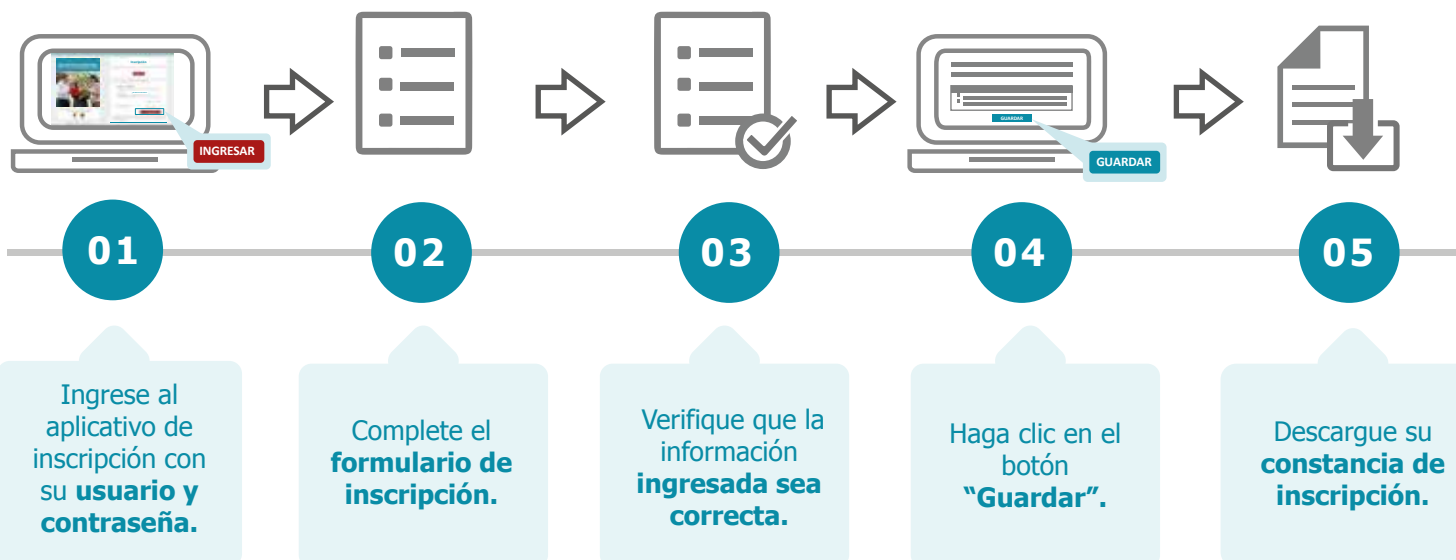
INGRESAR

GUARDAR

GUARDAR

01

02

03

04

05

Ingrese al aplicativo de inscripción con su **usuario y contraseña.**

Complete el **formulario de inscripción.**

Verifique que la información **ingresada sea correcta.**

Haga clic en el botón **"Guardar".**

Descargue su **constancia de inscripción.**